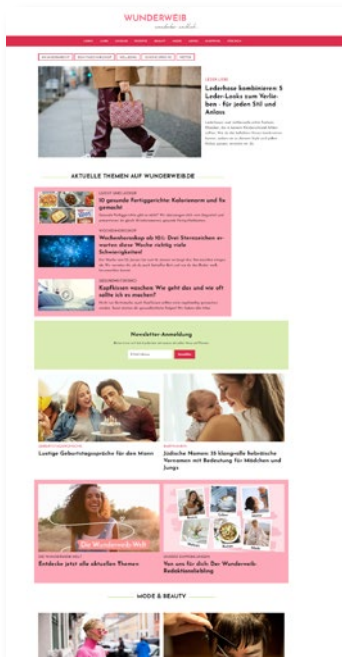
WUNDERWEIB

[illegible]

LEDER LOOK

Lederhose kombinieren: 5 Leder-Looks zum Verlieben – für jeden Stil und Anlass

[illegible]

AKTUELLE THEMEN AUF WUNDERWEIB.DE

10 gesunde Fertiggerichte: Kalorienarm und fix gemacht

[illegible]

Wochenhoroskop ab 10.1: Drei Sternzeichen erwarten diese Woche richtig viele Schwierigkeiten

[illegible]

Kopfkissen waschen: Wie geht das und wie oft sollte ich es machen?

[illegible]

Newsletter-Anmeldung

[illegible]

Lustige Geburtstagssprüche für den Mann

Seltene Namen: 35 klangvolle hebräische Vornamen mit Bedeutung für Mädchen und Jungs

Da Wunderweib Web

Entdecke jetzt alle aktuellen Themen

Von uns für dich: Der Wunderweib-Redaktionsliebling

MODE & BEAUTY